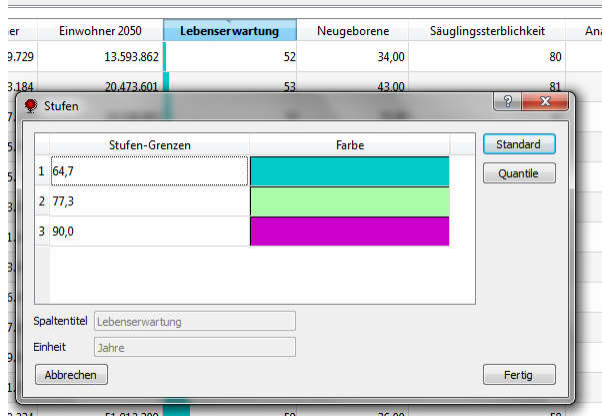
| er | Einwohner 2050 | Lebenserwartung | Neugeborene | Säuglingssterblichkeit | An |
|---|---|---|---|---|---|
| 9.729 | 13.593.862 | 52 | 34,00 | 80 | |
| 3.184 | 20.473.601 | 53 | 43,00 | 81 | |

Stufen

? X

| | Stufen-Grenzen | Farbe |
|---|---|---|
| 1 | 64,7 | |
| 2 | 77,3 | |
| 3 | 90,0 | |

Standard

Quantile

Spaltentitel Lebenserwartung

Einheit Jahre

Abbrechen

Fertig